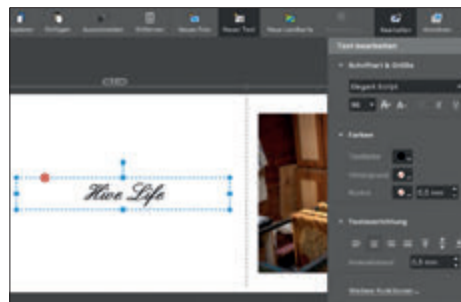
Galerie Einfügen Ausschneiden Entfernen Neues Foto Neuer Text Neue Landkarte Bearbeiten Vorschau

CSD

Hive Life

Text bearbeiten

Schriftart & Größe

Elegant Script

Farben

Textfarbe

Hintergrund

Rahmen

0,5 mm

Textausrichtung

0,5 mm

Weitere Funktionen ...